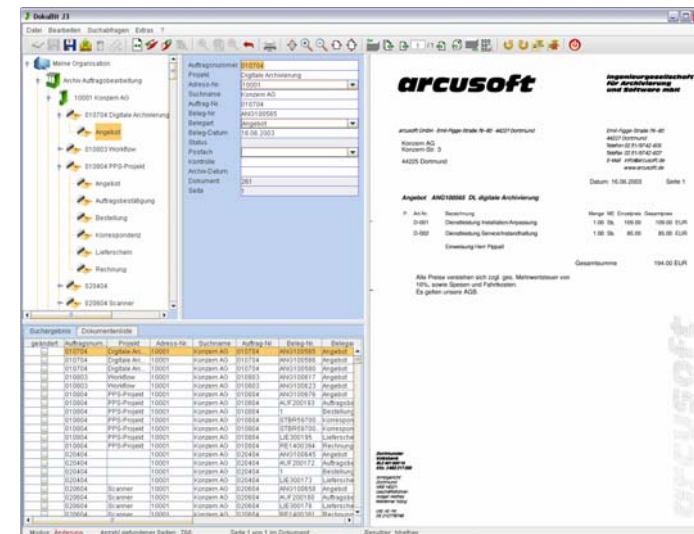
DokaRe 23

Datei Bearbeiten Suchabfragen Extras ?

Meine Organisation
Archiv Auftragsbearbeitung
10001 Konzern AG
010704 Digitale Archivierung
Angebot
010803 Workflow
010804 PPS-Projekt
Angebot
Auftragsbestätigung
Bestellung
Korrespondenz
Lieferschein
Rechnung
020404
020604 Scanner

| | |
|---|---|
| Auftragsnummer | 010704 |
| Projekt | Digitale Archivierung |
| Adress-Nr. | 10001 |
| Suchname | Konzern AG |
| Auftrag-Nr. | 010704 |
| Beleg-Nr. | ANG100565 |
| Belegart | Angebot |
| Beleg-Datum | 16.06.2003 |
| Status | |
| Postfach | |
| Kontrolle | |
| Archiv-Datum | |
| Dokument | 261 |
| Seite | 1 |

arcusoft

Ingenieurgesellschaft für Archivierung und Software mbH

Konzern AG
Konzern-Str. 3
44225 Dortmund

Datum: 16.06.2003 Seite 1

Angebot ANG100565 DL digitale Archivierung

| Art-Nr. | Bezeichnung | Menge | ME | Einzelpreis | Gesamtpreis |
|---|---|---|---|---|---|
| D-001 | Dienstleistung Installation/Anpassung | 1.00 | Std. | 109.00 | 109.00 EUR |
| D-002 | Dienstleistung Service/Instandhaltung | 1.00 | Std. | 85.00 | 85.00 EUR |
| | Einweisung Herr Pippall | | | | |

Gesamtsumme 194.00 EUR

Alle Preise verstehen sich zzgl. ges. Mehrwertsteuer von 16%, sowie Spesen und Fahrtkosten.
Es gelten unsere AGB.

Suchergebnis | Dokumentenliste

| geändert | Auftragsnum. | Projekt | Adress-Nr. | Suchname | Auftrag-Nr. | Beleg-Nr. | Belegart |
|---|---|---|---|---|---|---|---|
| | 010704 | Digitale Arc. | 10001 | Konzern AG | 010704 | ANG100565 | Angebot |
| | 010704 | Digitale Arc. | 10001 | Konzern AG | 010704 | ANG100566 | Angebot |
| | 010704 | Digitale Arc. | 10001 | Konzern AG | 010704 | ANG100580 | Angebot |
| | 010803 | Workflow | 10001 | Konzern AG | 010803 | ANG100617 | Angebot |
| | 010803 | Workflow | 10001 | Konzern AG | 010803 | ANG100623 | Angebot |
| | 010804 | PPS-Projekt | 10001 | Konzern AG | 010804 | ANG100676 | Angebot |
| | 010804 | PPS-Projekt | 10001 | Konzern AG | 010804 | AUF200183 | Auftragsbe |
| | 010804 | PPS-Projekt | 10001 | Konzern AG | 010804 | 1 | Bestellung |
| | 010804 | PPS-Projekt | 10001 | Konzern AG | 010804 | STBR50700 | Korrespon |
| | 010804 | PPS-Projekt | 10001 | Konzern AG | 010804 | STBR50700 | Korrespon |
| | 010804 | PPS-Projekt | 10001 | Konzern AG | 010804 | LIE300195 | Lieferschei |
| | 010804 | PPS-Projekt | 10001 | Konzern AG | 010804 | RE1400384 | Rechnung |
| | 020404 | | 10001 | Konzern AG | 020404 | ANG100645 | Angebot |
| | 020404 | | 10001 | Konzern AG | 020404 | AUF200172 | Auftragsbe |
| | 020404 | | 10001 | Konzern AG | 020404 | 1 | Bestellung |
| | 020404 | | 10001 | Konzern AG | 020404 | LIE300173 | Lieferschei |
| | 020604 | Scanner | 10001 | Konzern AG | 020604 | ANG100659 | Angebot |
| | 020604 | Scanner | 10001 | Konzern AG | 020604 | AUF200180 | Auftragsbe |
| | 020604 | Scanner | 10001 | Konzern AG | 020604 | LIE300178 | Lieferschei |
| | 020604 | Scanner | 10001 | Konzern AG | 020604 | RE1400381 | Rechnung |

arcusoft

Modus: Änderung   Anzahl gefundener Seiten: 256   Seite 1 von 1 im Dokument   Benutzer: hhoffm